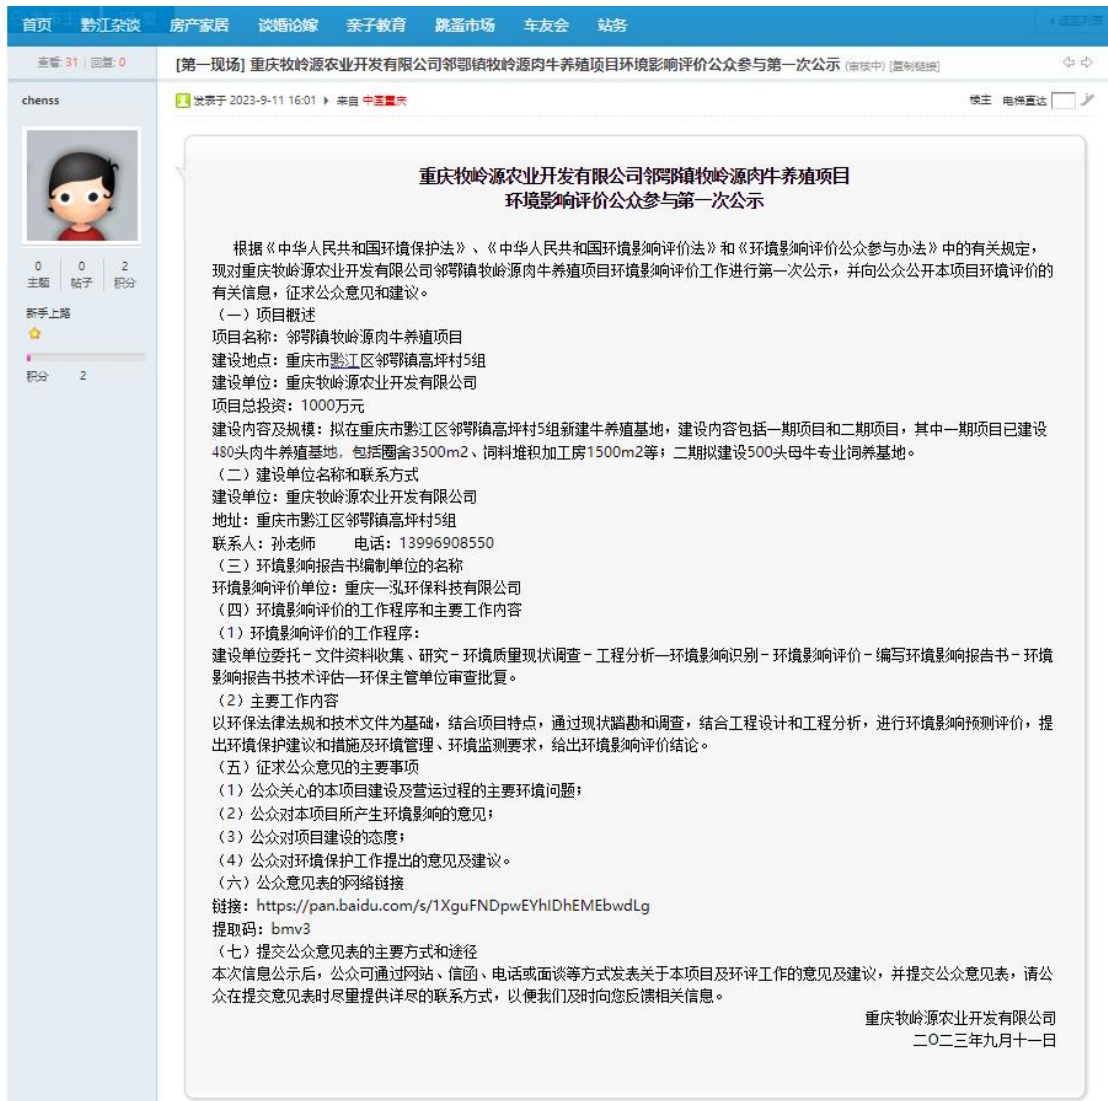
首页 黔江杂谈 房产家居 谈婚论嫁 亲子教育 跳蚤市场 车友会 站务

查看: 31 | 回复: 0

[第一现场] 重庆牧岭源农业开发有限公司邻鄂镇牧岭源肉牛养殖项目环境影响评价公众参与第一次公示 (审核中) [复制链接]

chenss

0 主题 0 帖子 2 积分

新手上路

积分 2

发表于 2023-9-11 16:01 来自 中国重庆

楼主 电梯直达

重庆牧岭源农业开发有限公司邻鄂镇牧岭源肉牛养殖项目
环境影响评价公众参与第一次公示

根据《中华人民共和国环境保护法》、《中华人民共和国环境影响评价法》和《环境影响评价公众参与办法》中的有关规定，现对重庆牧岭源农业开发有限公司邻鄂镇牧岭源肉牛养殖项目环境影响评价工作进行第一次公示，并向公众公开本项目环境评价的有关信息，征求公众意见和建议。
（一）项目概述
项目名称：邻鄂镇牧岭源肉牛养殖项目
建设地点：重庆市黔江区邻鄂镇高坪村5组
建设单位：重庆牧岭源农业开发有限公司
项目总投资：1000万元
建设内容及规模：拟在重庆市黔江区邻鄂镇高坪村5组新建牛养殖基地，建设内容包括一期项目和二期项目，其中一期项目已建设480头肉牛养殖基地，包括圈舍3500m2、饲料堆积加工房1500m2等；二期拟建设500头母牛专业饲养基地。
（二）建设单位名称和联系方式
建设单位：重庆牧岭源农业开发有限公司
地址：重庆市黔江区邻鄂镇高坪村5组
联系人：孙老师 电话：13996908550
（三）环境影响报告书编制单位的名称
环境影响评价单位：重庆一泓环保科技有限公司
（四）环境影响评价的工作程序和主要工作内容
（1）环境影响评价的工作程序：
建设单位委托－文件资料收集、研究－环境质量现状调查－工程分析—环境影响识别－环境影响评价－编写环境影响报告书－环境影响报告书技术评估—环保主管单位审查批复。
（2）主要工作内容
以环保法律法规和技术文件为基础，结合项目特点，通过现状踏勘和调查，结合工程设计和工程分析，进行环境影响预测评价，提出环境保护建议和措施及环境管理、环境监测要求，给出环境影响评价结论。
（五）征求公众意见的主要事项
（1）公众关心的本项目建设及营运过程的主要环境问题；
（2）公众对本项目所产生环境影响的意见；
（3）公众对项目建设的态度；
（4）公众对环境保护工作提出的意见及建议。
（六）公众意见表的网络链接
链接：https://pan.baidu.com/s/1XguFNDpwEYhIDhEMEbwdLg
提取码：bmv3
（七）提交公众意见表的主要方式和途径
本次信息公示后，公众可通过网站、信函、电话或面谈等方式发表关于本项目及环评工作的意见及建议，并提交公众意见表，请公众在提交意见表时尽量提供详尽的联系方式，以便我们及时向您反馈相关信息。

重庆牧岭源农业开发有限公司
二〇二三年九月十一日